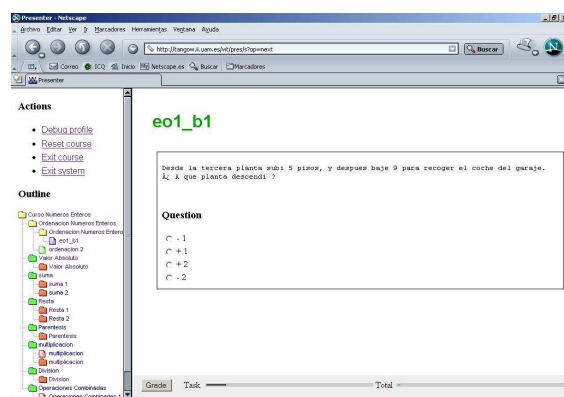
Presenter - Netscape

Archivo Editar Ver Ir Marcadores Herramientas Ventana Ayuda

http://tangow.ii.uam.es/wt/pres/s?op=next

Buscar

Correo ICQ Inicio Netscape.es Buscar Marcadores

Presenter

Actions

- Debug profile
- Reset course
- Exit course
- Exit system

Outline

Curso Numeros Enteros
Ordenacion Numeros Enteros
Ordenacion Numeros Enteros
eo1_b1
ordenacion 2
Valor Absoluto
Valor Absoluto
suma
suma 1
suma 2
Resta
Resta 1
Resta 2
Parentesis
Parentesis
multiplicacion
multiplicacion
multiplicacion
Division
Division
Operaciones Combinadas
Operaciones Combinadas 1

eo1_b1

Desde la tercera planta subi 5 pisos, y despues baje 9 para recoger el coche del garaje. Á¿ A que planta descendi ?

Question

- 1
+ 1
+ 2
- 2

Grade Task Total